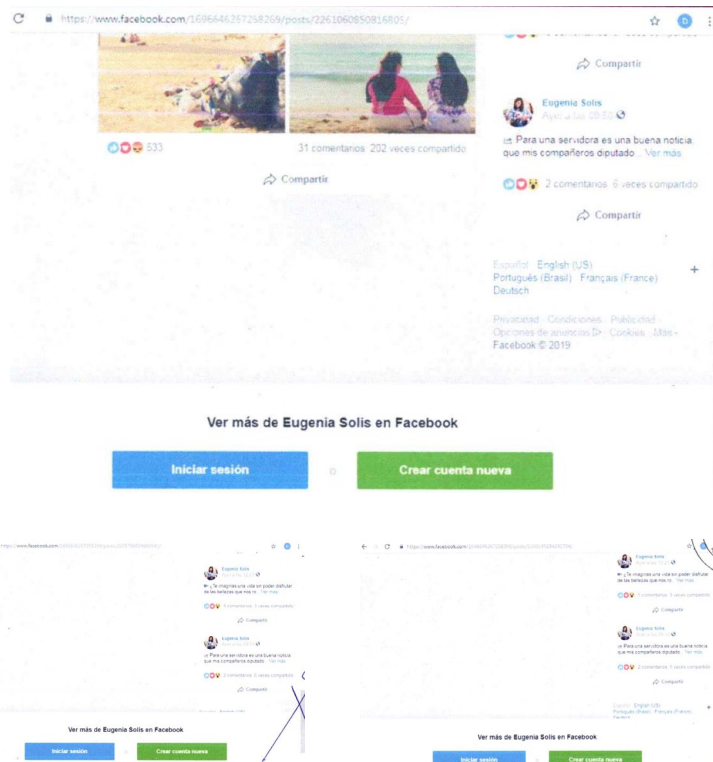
https://www.facebook.com/1696646267258269/posts/2261060850816805/

533

31 comentarios 202 veces compartido

Compartir

Compartir

Eugenia Solis
Ayer a las 09:30

Para una servidora es una buena noticia que mis compañeros diputado... Ver más

2 comentarios 6 veces compartido

Compartir

Español · English (US) · Português (Brasil) · Français (France) · Deutsch

Privacidad · Condiciones · Publicidad · Opciones de anuncios · Cookies · Más · Facebook © 2019

Ver más de Eugenia Solis en Facebook

Iniciar sesión

o

Crear cuenta nueva

Eugenia Solis

¿Te imaginas una vida sin poder disfrutar de las bellezas que nos n... Ver más

Compartir

Eugenia Solis

Para una servidora es una buena noticia que mis compañeros diputado... Ver más

Compartir

Ver más de Eugenia Solis en Facebook

Iniciar sesión

Crear cuenta nueva

Eugenia Solis

¿Te imaginas una vida sin poder disfrutar de las bellezas que nos n... Ver más

Compartir

Eugenia Solis

Para una servidora es una buena noticia que mis compañeros diputado... Ver más

Compartir

Ver más de Eugenia Solis en Facebook

Iniciar sesión

Crear cuenta nueva